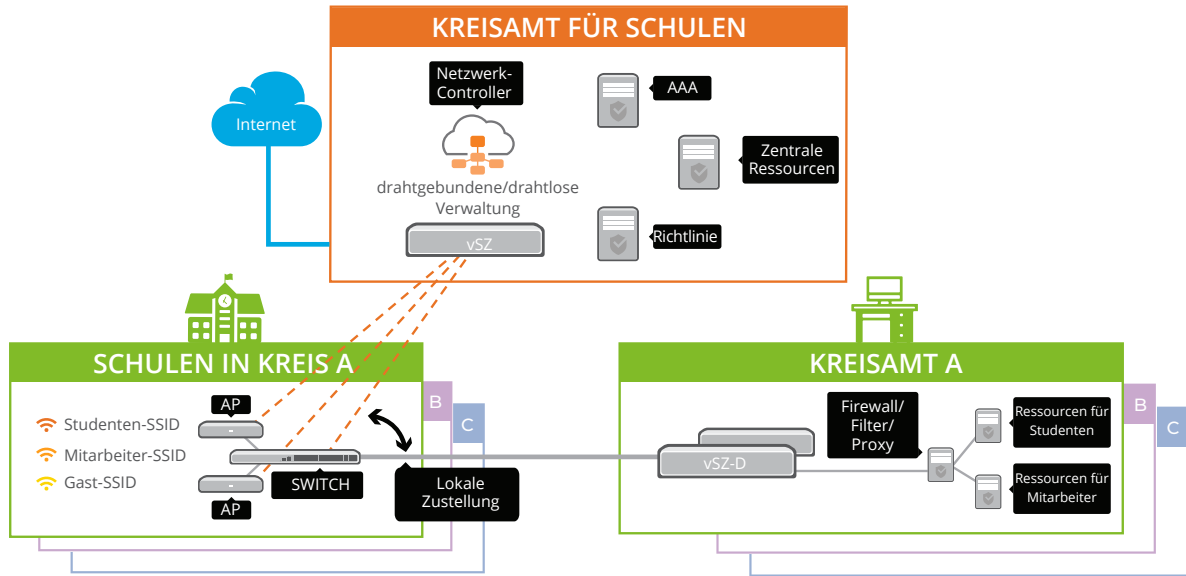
KREISAMT FÜR SCHULEN

Internet

Netzwerk-Controller

drahtgebundene/drahtlose Verwaltung

vSZ

AAA

Zentrale Ressourcen

Richtlinie

SCHULEN IN KREIS A

B

C

Studenten-SSID

Mitarbeiter-SSID

Gast-SSID

AP

SWITCH

AP

Lokale Zustellung

KREISAMT A

B

C

Firewall/ Filter/ Proxy

vSZ-D

Ressourcen für Studenten

Ressourcen für Mitarbeiter